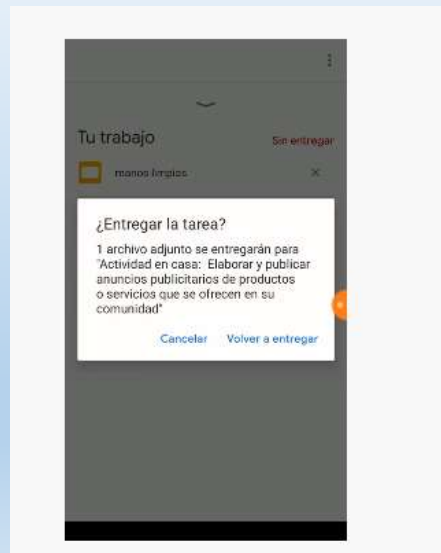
Tu trabajo

Sin entregar

manos limpios

¿Entregar la tarea?

1 archivo adjunto se entregarán para "Actividad en casa: Elaborar y publicar anuncios publicitarios de productos o servicios que se ofrecen en su comunidad"

Cancelar

Volver a entregar